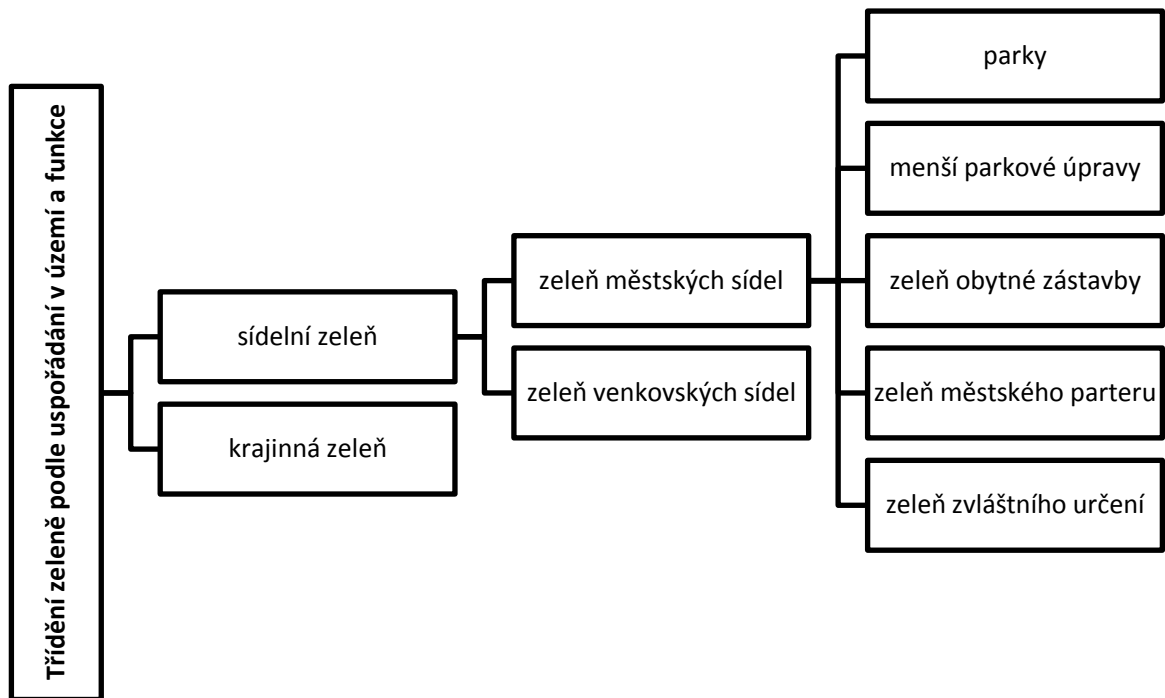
Třídění zeleně podle uspořádání v území a funkce

sídelní zeleň

krajinná zeleň

zeleň městských sídel

zeleň venkovských sídel

parky

menší parkové úpravy

zeleň obytné zástavby

zeleň městského parteru

zeleň zvláštního určení